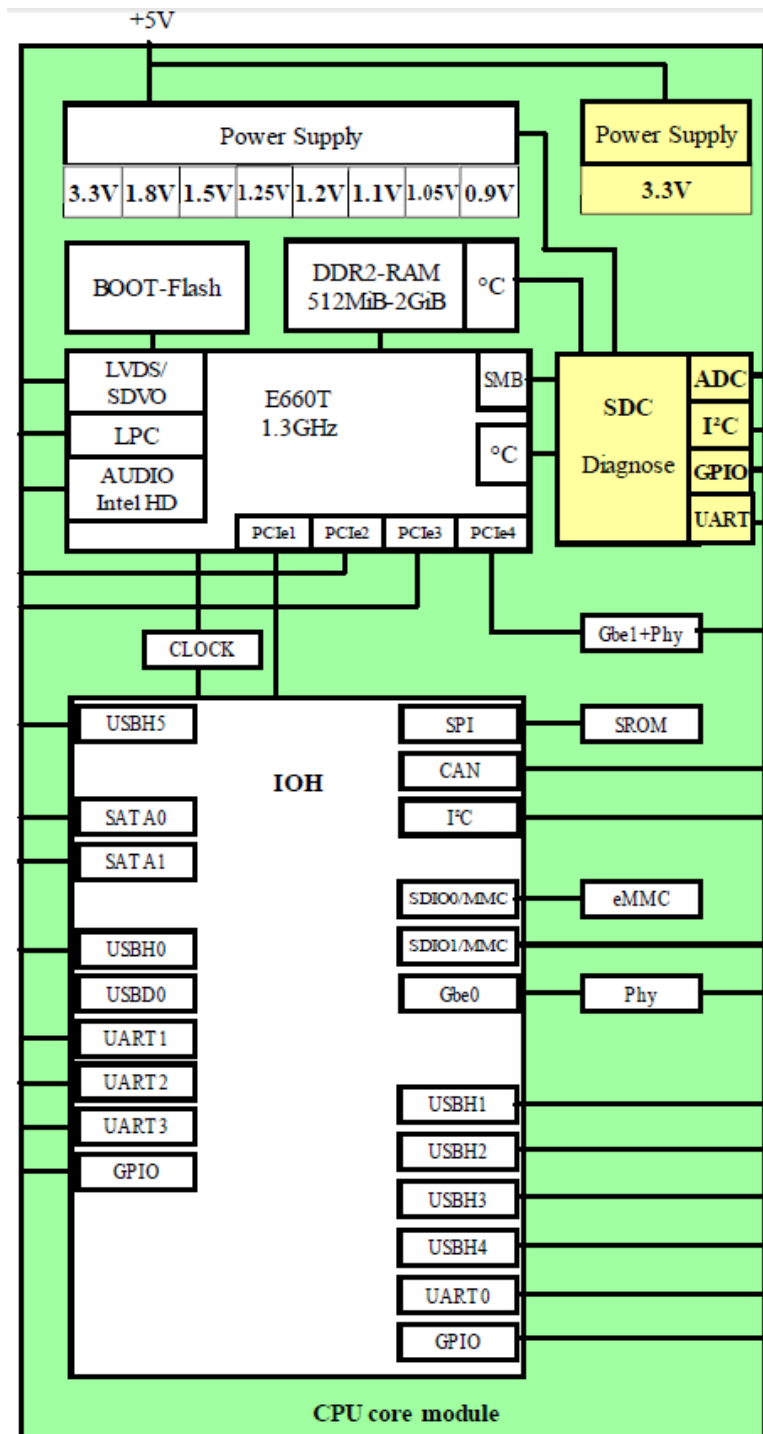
+5V

Power Supply

| 3.3V | 1.8V | 1.5V | 1.25V | 1.2V | 1.1V | 1.05V | 0.9V |
|---|---|---|---|---|---|---|---|

Power Supply
3.3V

BOOT-Flash

DDR2-RAM
512MiB-2GiB
°C

LVDS/
SDVO
LPC
AUDIO
Intel HD

E660T
1.3GHz

SMB
°C

PCIe1 PCIe2 PCIe3 PCIe4

SDC
Diagnose

ADC
I²C
GPIO
UART

Gbe1+Phy

CLOCK

IOH

USBH5
SATA0
SATA1
USBH0
USBD0
UART1
UART2
UART3
GPIO

SPI
CAN
I²C
SDIO0/MMC
SDIO1/MMC
Gbe0
USBH1
USBH2
USBH3
USBH4
UART0
GPIO

SROM
eMMC
Phy

CPU core module